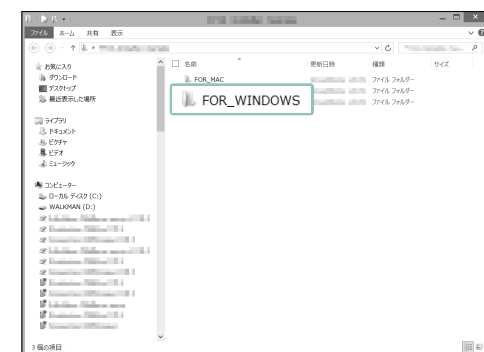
ファイル ホーム 共有 表示

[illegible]

お気に入り
ダウンロード
デスクトップ
最近表示した場所

ライブラリ
ドキュメント
ピクチャ
ビデオ
ミュージック

コンピューター
ローカル ディスク (C:)
WALKMAN (D:)
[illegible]

名前 更新日時 種類 サイズ
FOR_MAC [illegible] ファイル フォルダー
FOR_WINDOWS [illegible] ファイル フォルダー
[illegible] ファイル フォルダー

3 個の項目